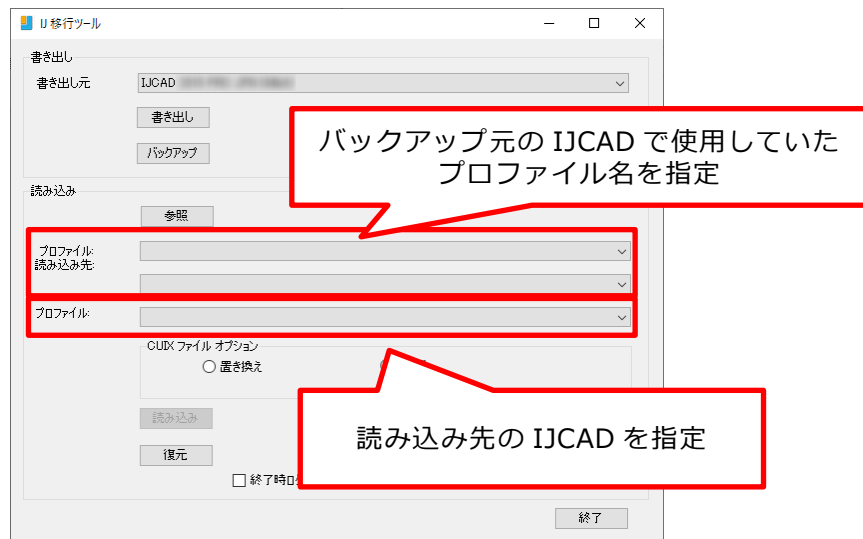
IJ 移行ツール

書き出し

書き出し元 IJCAD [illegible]

書き出し

バックアップ

読み込み

参照

プロファイル:
読み込み先:

プロファイル:

CUIX ファイル オプション

置き換え

読み込み

復元

終了時 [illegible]

終了

バックアップ元の IJCAD で使用していたプロファイル名を指定

読み込み先の IJCAD を指定